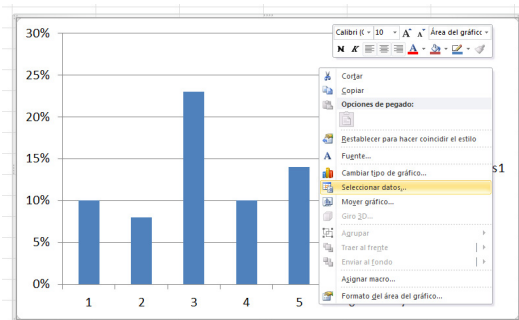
30%
25%
20%
15%
10%
5%
0%
1
2
3
4
5

Calibri (C 10 A A Área del gráfico
N K A

Cortar
Copiar
Opciones de pegado:
Restablecer para hacer coincidir el estilo
Fuente...
Cambiar tipo de gráfico...
Seleccionar datos...
Mover gráfico...
Giro 3D...
Agrupar
Traer al frente
Enviar al fondo
Asignar macro...
Formato del área del gráfico...

s1